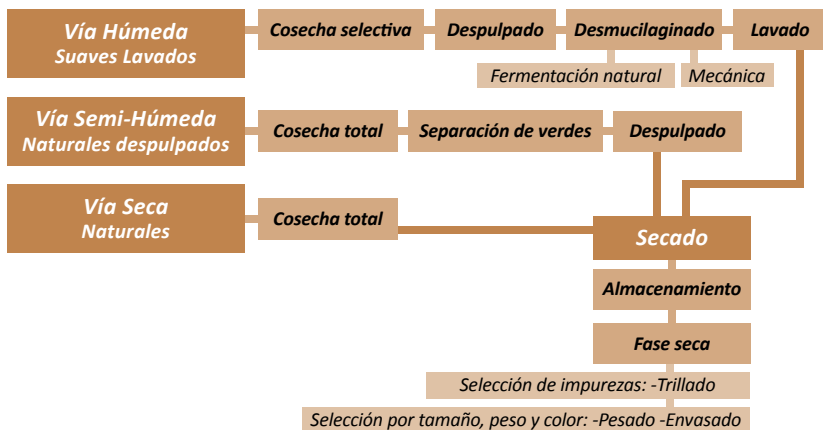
Vía Húmeda
Suaves Lavados

Cosecha selectiva

Despulpado

Desmucilaginado

Lavado

Fermentación natural

Mecánica

Vía Semi-Húmeda
Naturales despulpados

Cosecha total

Separación de verdes

Despulpado

Vía Seca
Naturales

Cosecha total

Secado

Almacenamiento

Fase seca

Selección de impurezas: -Trillado

Selección por tamaño, peso y color: -Pesado -Envasado